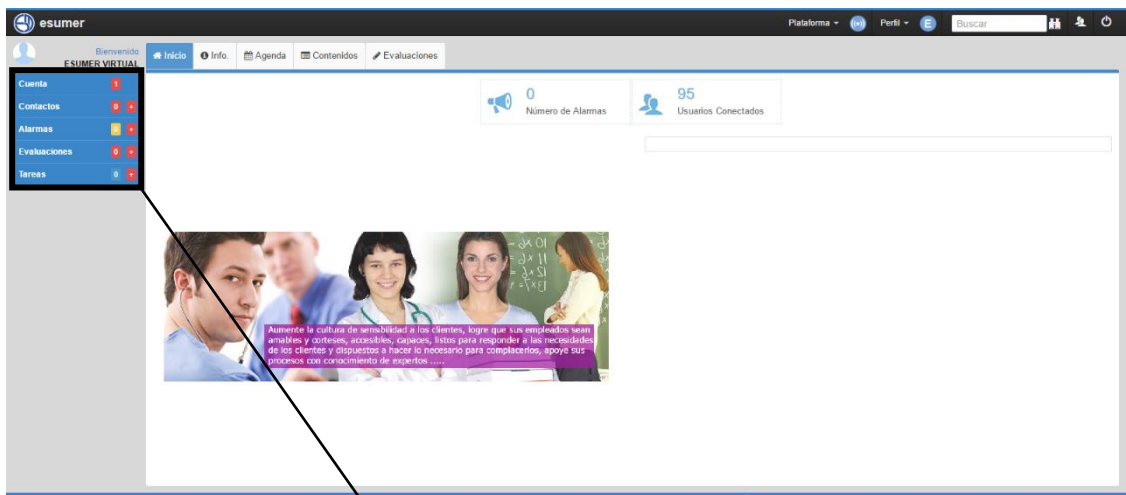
esumer

Plataforma Perfil E Buscar

Bienvenido
ESUMER VIRTUAL

Inicio Info. Agenda Contenidos Evaluaciones

Cuenta 1
Contactos 0 +
Alarmas 0 +
Evaluaciones 0 +
Tareas 0 +

0
Número de Alarmas

95
Usuarios Conectados

Aumente la cultura de sensibilidad a los clientes, logre que sus empleados sean amables y corteses, accesibles, capaces, listos para responder a las necesidades de los clientes y dispuestos a hacer lo necesario para complacerlos, apoye sus procesos con conocimiento de expertos .....